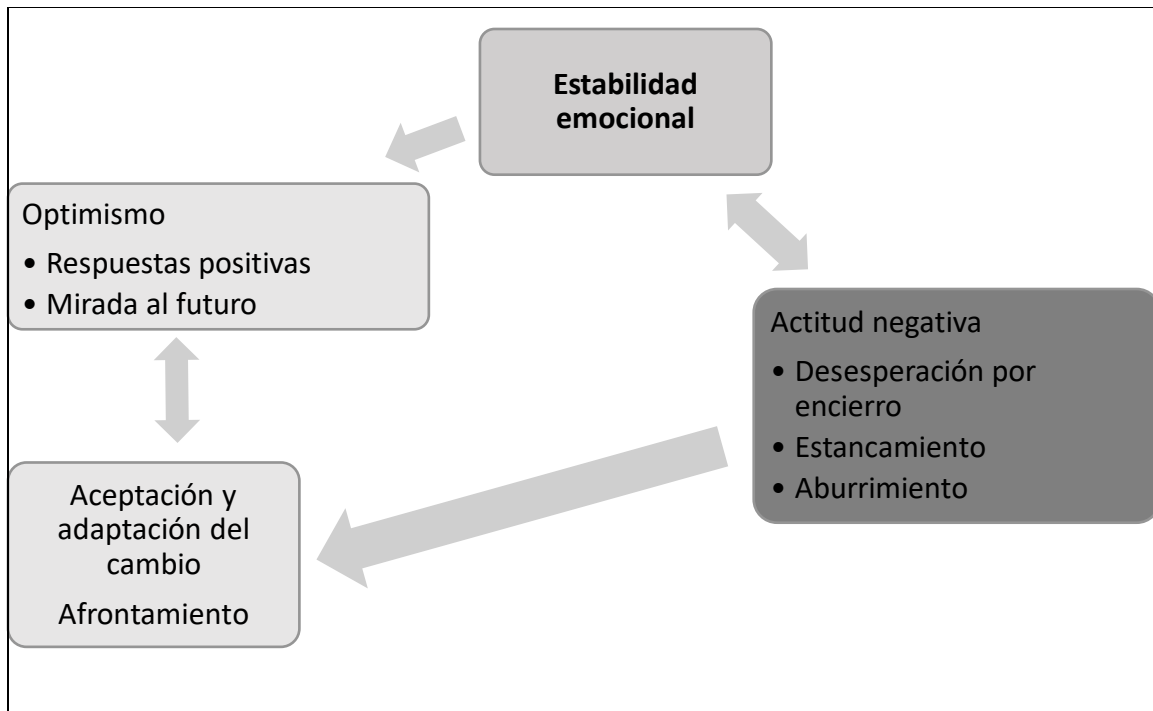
Estabilidad emocional

Optimismo
• Respuestas positivas
• Mirada al futuro

Actitud negativa
• Desesperación por encierro
• Estancamiento
• Aburrimiento

Aceptación y adaptación del cambio
Afrontamiento